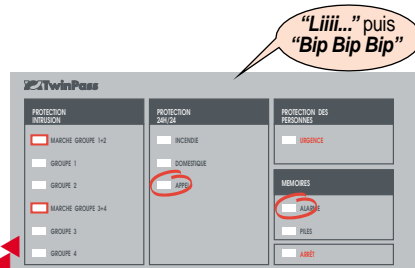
"Liiii..." puis
"Bip Bip Bip"

TwinPass

PROTECTION INTRUSION

MARCHE GROUPE 1+2

GROUPE 1

GROUPE 2

MARCHE GROUPE 3+4

GROUPE 3

GROUPE 4

PROTECTION 24H/24

INCENDIE

DOMESTIQUE

APPEL

PROTECTION DES PERSONNES

URGENCE

MEMOIRES

ALARME

PILES

ARRÊT